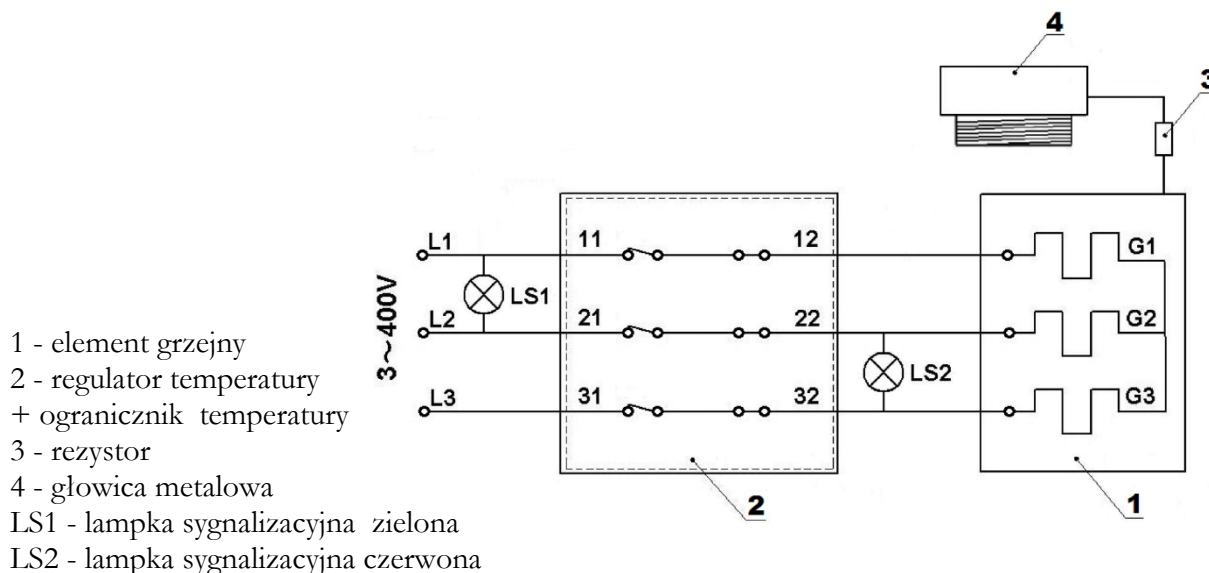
4

3

3~400V

L1

L2

L3

LS1

11

21

31

12

22

32

LS2

G1

G2

G3

2

1

1 - element grzejny
2 - regulator temperatury
+ ogranicznik temperatury
3 - rezystor
4 - głowica metalowa
LS1 - lampka sygnalizacyjna zielona
LS2 - lampka sygnalizacyjna czerwona